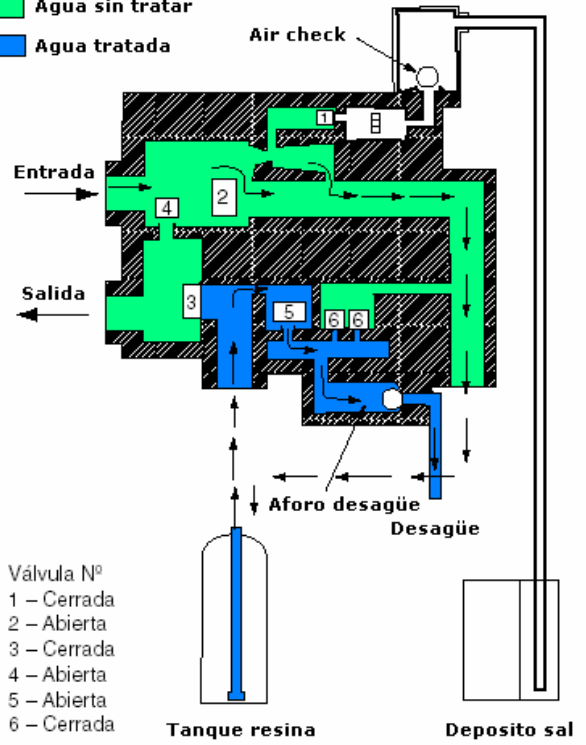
Agua sin tratar

Agua tratada

Air check

Entrada

Salida

1

2

3

4

5

6

6

Aforo desagüe

Desagüe

Válvula Nº
1 – Cerrada
2 – Abierta
3 – Cerrada
4 – Abierta
5 – Abierta
6 – Cerrada

Tanque resina

Deposito sal